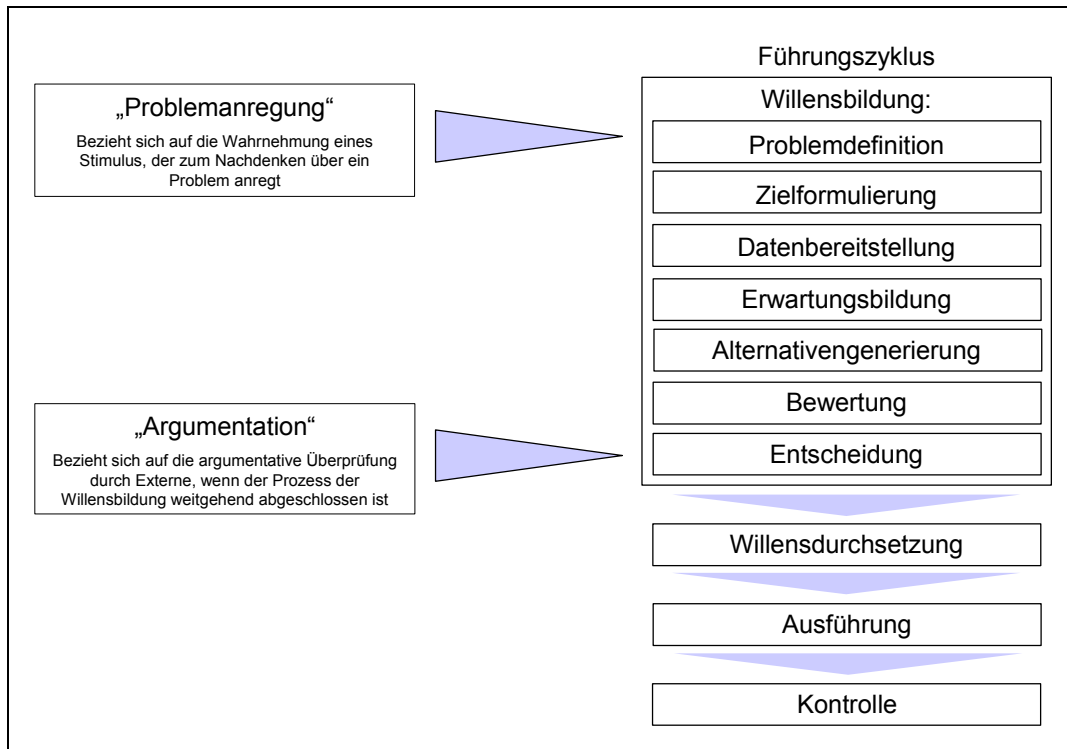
„Problemanregung“

Bezieht sich auf die Wahrnehmung eines Stimulus, der zum Nachdenken über ein Problem anregt

„Argumentation“

Bezieht sich auf die argumentative Überprüfung durch Externe, wenn der Prozess der Willensbildung weitgehend abgeschlossen ist

Führungszyklus

Willensbildung:

Problemdefinition

Zielformulierung

Datenbereitstellung

Erwartungsbildung

Alternativengenerierung

Bewertung

Entscheidung

Willensdurchsetzung

Ausführung

Kontrolle